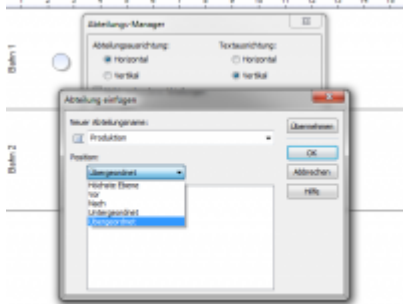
Bahn 1

Bahn 2

Abteilungs-Manager

Abteilungsausrichtung:
Horizontal
Vertikal

Textausrichtung:
Horizontal
Vertikal

Abteilung einfügen

Neuer Abteilungsname:
Produktion

Position:
Übergeordnet
Höchste Ebene
Vor
Nach
Untergeordnet
Übergeordnet

Übernehmen
OK
Abbrechen
Hilfe